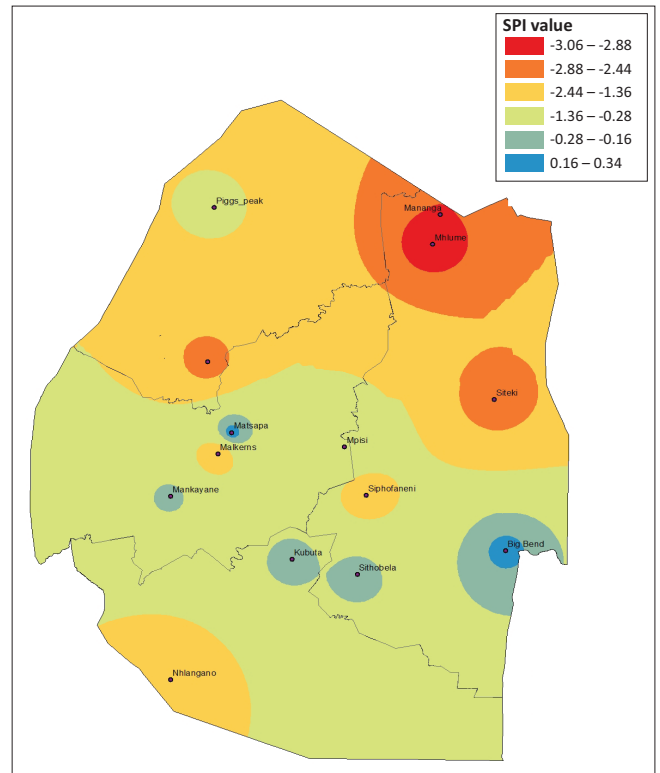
SPI value
-3.06 – -2.88
-2.88 – -2.44
-2.44 – -1.36
-1.36 – -0.28
-0.28 – -0.16
0.16 – 0.34

Piggs_peak
Mananga
Mhlume
Siteki
Matsapa
Malkerns
Mpisi
Mankayane
Siphofaneni
Big Bend
Kubuta
Sithobela
Nhlangano